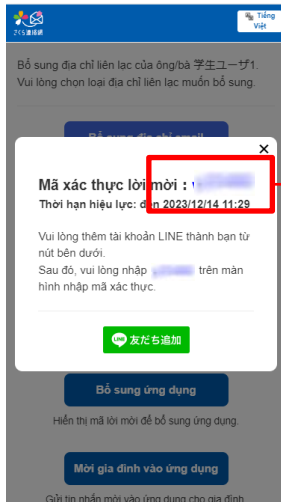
さくら連絡網

Tiếng Việt

Bổ sung địa chỉ liên lạc của ông/bà 学生ユーザ1. Vui lòng chọn loại địa chỉ liên lạc muốn bổ sung.

Bổ sung địa chỉ email

×

Mã xác thực lời mời : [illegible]

Thời hạn hiệu lực: đến 2023/12/14 11:29

Vui lòng thêm tài khoản LINE thành bạn từ nút bên dưới.
Sau đó, vui lòng nhập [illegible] trên màn hình nhập mã xác thực.

LINE 友だち追加

Bổ sung ứng dụng

Hiển thị mã lời mời để bổ sung ứng dụng.

Mời gia đình vào ứng dụng

Gửi tin nhắn mời vào ứng dụng cho gia đình